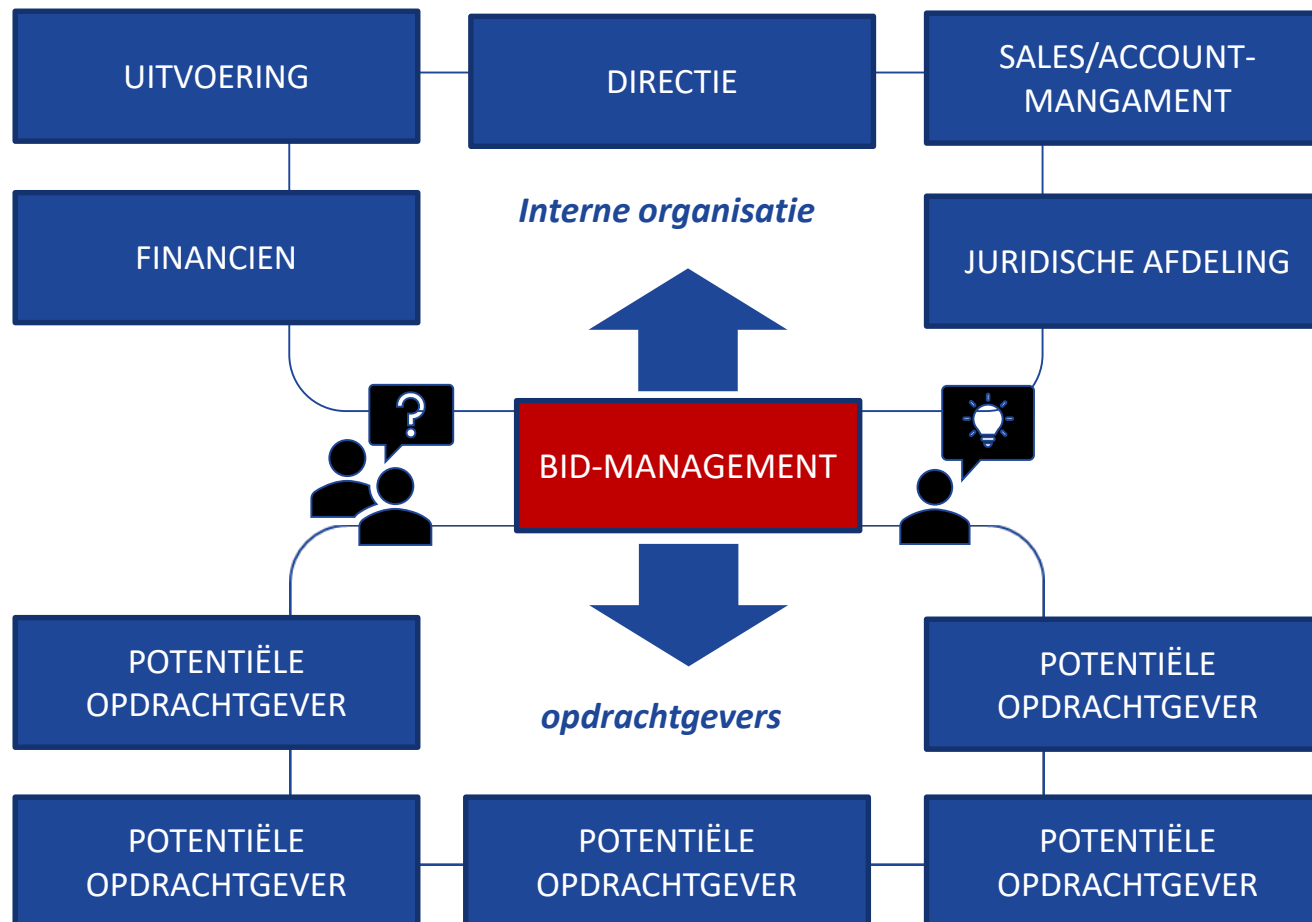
UITVOERING

DIRECTIE

SALES/ACCOUNT-MANGAMENT

FINANCIEN

Interne organisatie

JURIDISCHE AFDELING

BID-MANAGEMENT

POTENTIËLE OPDRACHTGEVER

opdrachtgevers

POTENTIËLE OPDRACHTGEVER

POTENTIËLE OPDRACHTGEVER

POTENTIËLE OPDRACHTGEVER

POTENTIËLE OPDRACHTGEVER